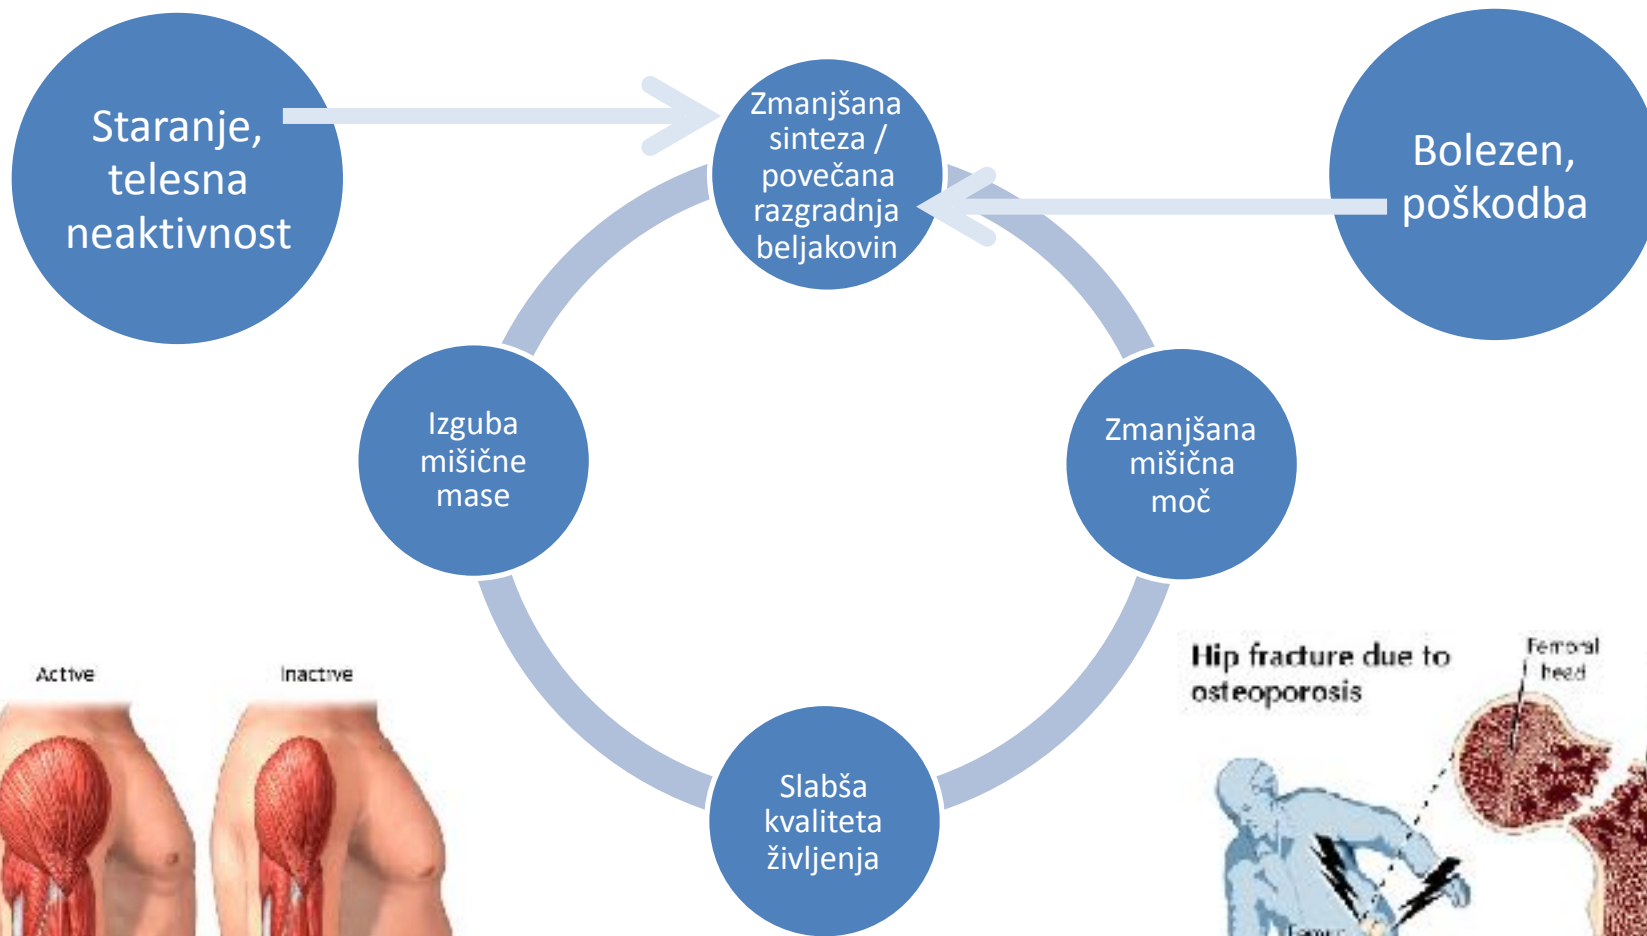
Staranje, telesna neaktivnost

Zmanjšana sinteza / povečana razgradnja beljakovin

Bolezen, poškodba

Izguba mišične mase

Zmanjšana mišična moč

Slabša kvaliteta življenja

Active

Inactive

Hip fracture due to osteoporosis

Femoral head

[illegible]